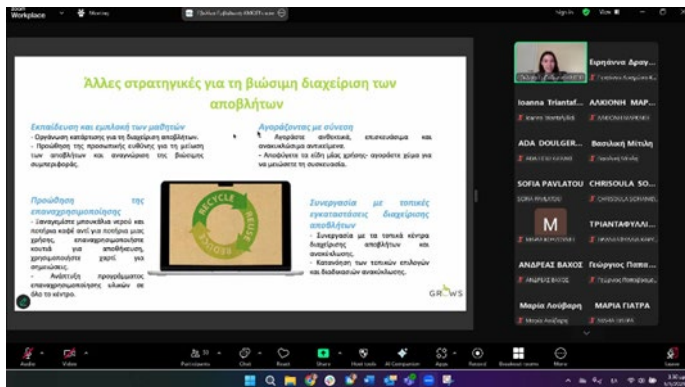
Zoom Workplace

Άλλες στρατηγικές για τη βιώσιμη διαχείριση των αποβλήτων

Εκπαίδευση και εμπλοκή των μαθητών
- Οργάνωση καθαρισμού για τη διαχείριση αποβλήτων.
- Προώθηση της προσωπικής ευθύνης για τη μείωση των αποβλήτων και αναγνώριση της βιώσιμης συμπεριφοράς.

Αγοράζοντας με σύνεση
- Αγοράστε ανθεκτικά, επαναχρησιμοποιήσιμα και ανακυκλώσιμα αντικείμενα.
- Αποφύγετε τα είδη μιας χρήσης· αγοράστε χύμα για να μειώσετε τη συσκευασία.

Προώθηση της επαναχρησιμοποίησης
- Ξαναγεμίστε μπουκάλια νερού και ποτήρια καφέ αντί για ποτήρια μιας χρήσης, επαναχρησιμοποιήστε κουτιά για αποθήκευση, χρησιμοποιήστε χαρτί για σημειώσεις.
- Ανάπτυξη προγραμμάτων επαναχρησιμοποίησης υλικών σε όλο το κέντρο.

RECYCLE REUSE REDUCE

Συνεργασία με τοπικές εγκαταστάσεις διαχείρισης αποβλήτων
- Συνεργαστείτε με τα τοπικά κέντρα διαχείρισης αποβλήτων και ανακύκλωσης.
- Κατανόηση των τοπικών επιλογών και διαδικασιών ανακύκλωσης.

GROWS

Ευτυχία Δραγ...
Ioanna Triantaf...
ΑΛΚΙΟΝΗ ΜΑΡ...
ADA DOULGER...
Βασιλική Μίτλη
SOFIA PAVLATOU
CHRISOULA SO...
M
ΤΡΙΑΝΤΑΦΥΛΛ...
ΑΝΔΡΕΑΣ ΒΑΧΟΣ
Γεώργιος Παπα...
Μαρία Λούβαρη
ΜΑΡΙΑ ΓΙΑΤΡΑ

Audio Video Participants Chat React Share Host tools AI Companion Apps Record Breakout rooms More Leave